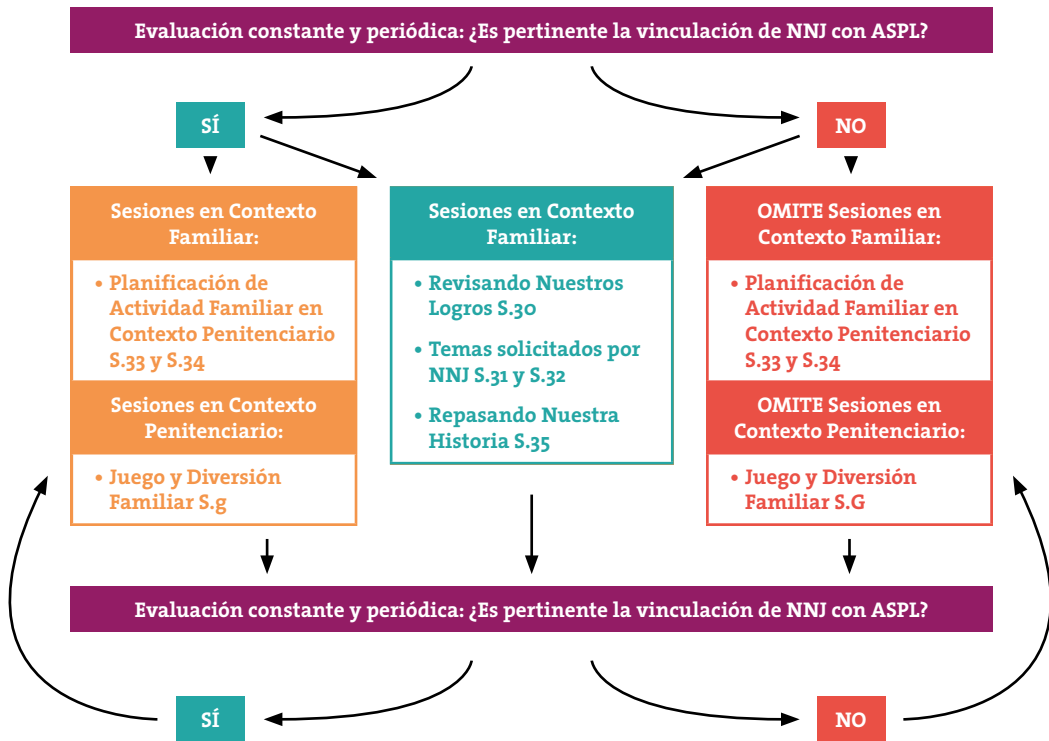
Evaluación constante y periódica: ¿Es pertinente la vinculación de NNJ con ASPL?

SÍ

NO

Sesiones en Contexto Familiar:

• Planificación de Actividad Familiar en Contexto Penitenciario S.33 y S.34

Sesiones en Contexto Penitenciario:

• Juego y Diversión Familiar S.g

Sesiones en Contexto Familiar:

• Revisando Nuestros Logros S.30

• Temas solicitados por NNJ S.31 y S.32

• Repasando Nuestra Historia S.35

OMITE Sesiones en Contexto Familiar:

• Planificación de Actividad Familiar en Contexto Penitenciario S.33 y S.34

OMITE Sesiones en Contexto Penitenciario:

• Juego y Diversión Familiar S.G

Evaluación constante y periódica: ¿Es pertinente la vinculación de NNJ con ASPL?

SÍ

NO